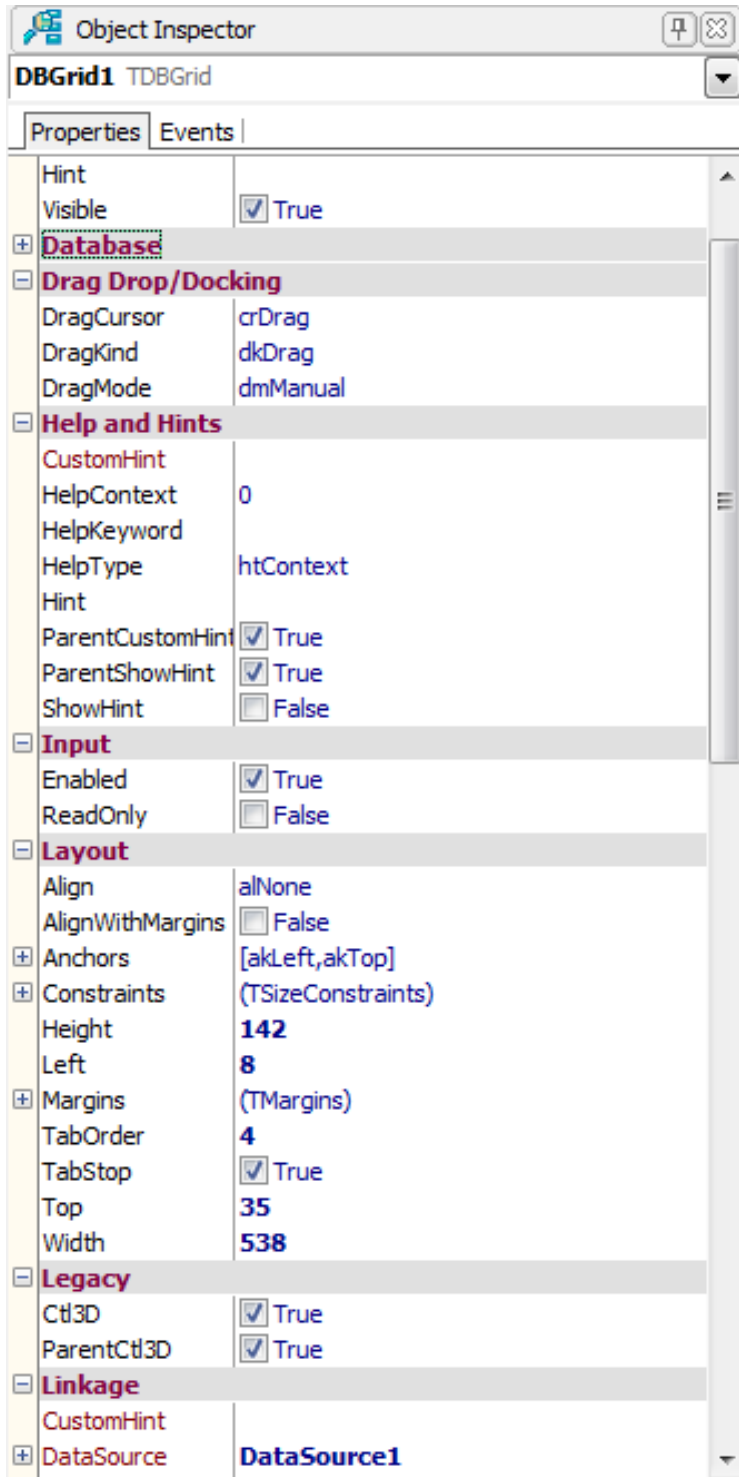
Object Inspector

DBGrid1 TDBGrid

Properties | Events

| | |
|---|---|
| Hint | |
| Visible | True |
| Database | |
| Drag Drop/Docking | |
| DragCursor | crDrag |
| DragKind | dkDrag |
| DragMode | dmManual |
| Help and Hints | |
| CustomHint | |
| HelpContext | 0 |
| HelpKeyword | |
| HelpType | htContext |
| Hint | |
| ParentCustomHint | True |
| ParentShowHint | True |
| ShowHint | False |
| Input | |
| Enabled | True |
| ReadOnly | False |
| Layout | |
| Align | alNone |
| AlignWithMargins | False |
| Anchors | [akLeft,akTop] |
| Constraints | (TSizeConstraints) |
| Height | 142 |
| Left | 8 |
| Margins | (TMargins) |
| TabOrder | 4 |
| TabStop | True |
| Top | 35 |
| Width | 538 |
| Legacy | |
| Ctl3D | True |
| ParentCtl3D | True |
| Linkage | |
| CustomHint | |
| DataSource | DataSource1 |